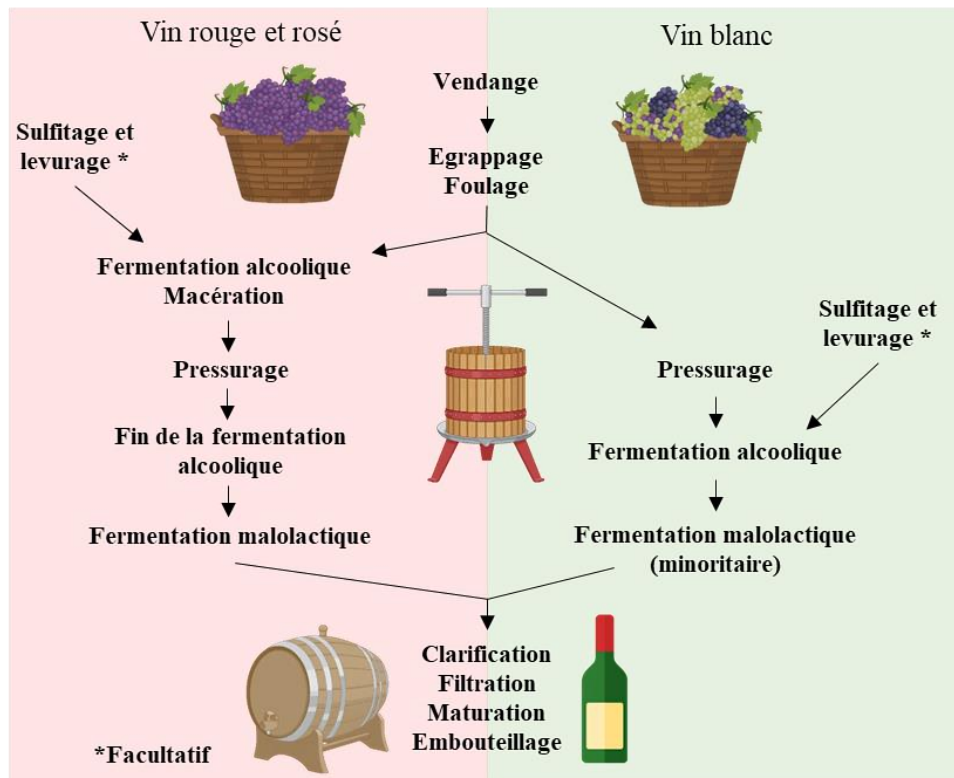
Vin rouge et rosé

Vin blanc

Vendange

Egrappage
Foulage

Sulfitage et levurage *

Fermentation alcoolique
Macération

Pressurage

Fin de la fermentation alcoolique

Fermentation malolactique

Sulfitage et levurage *

Pressurage

Fermentation alcoolique

Fermentation malolactique (minoritaire)

Clarification
Filtration
Maturation
Embouteillage

*Facultatif